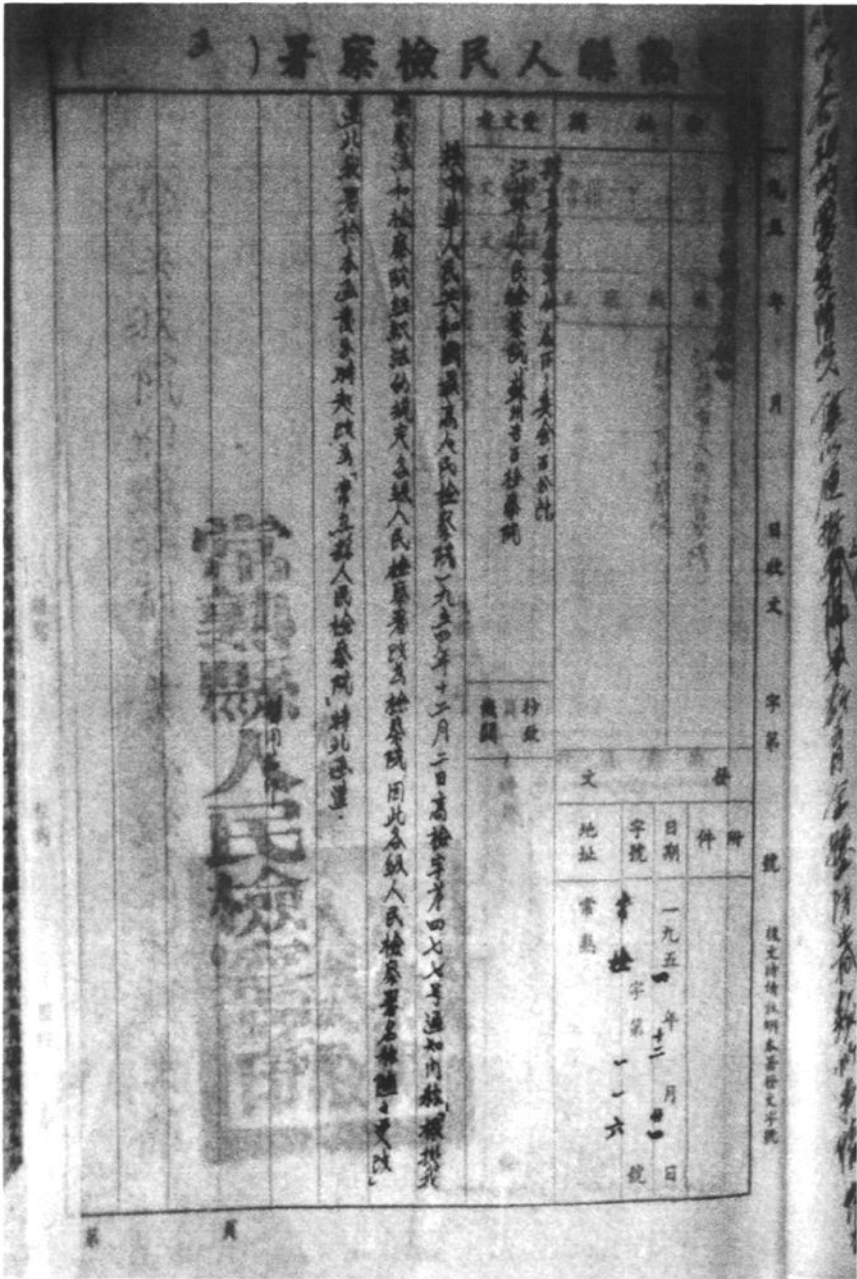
常熟縣人民檢察署（ ）

受文者：江蘇省人民檢察院、蘇州專區檢察院

抄致機關

按中華人民共和國最高人民檢察院一九五四年十二月三日高檢字第四七七號通知內稱：根據我國憲法和檢察院組織法的規定，各級人民檢察署改為檢察院，因此各級人民檢察署名稱隨之更改。
並規定啟用本署業已改為「常熟縣人民檢察院」，特此函達。

常熟縣人民檢

發文

日期：一九五四年十二月廿一日
字號：常檢字第一一六號
地址：常熟

附件

一九五 年 月 日收文 字第 號

復文時請註明本署發文字號

第 頁

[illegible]